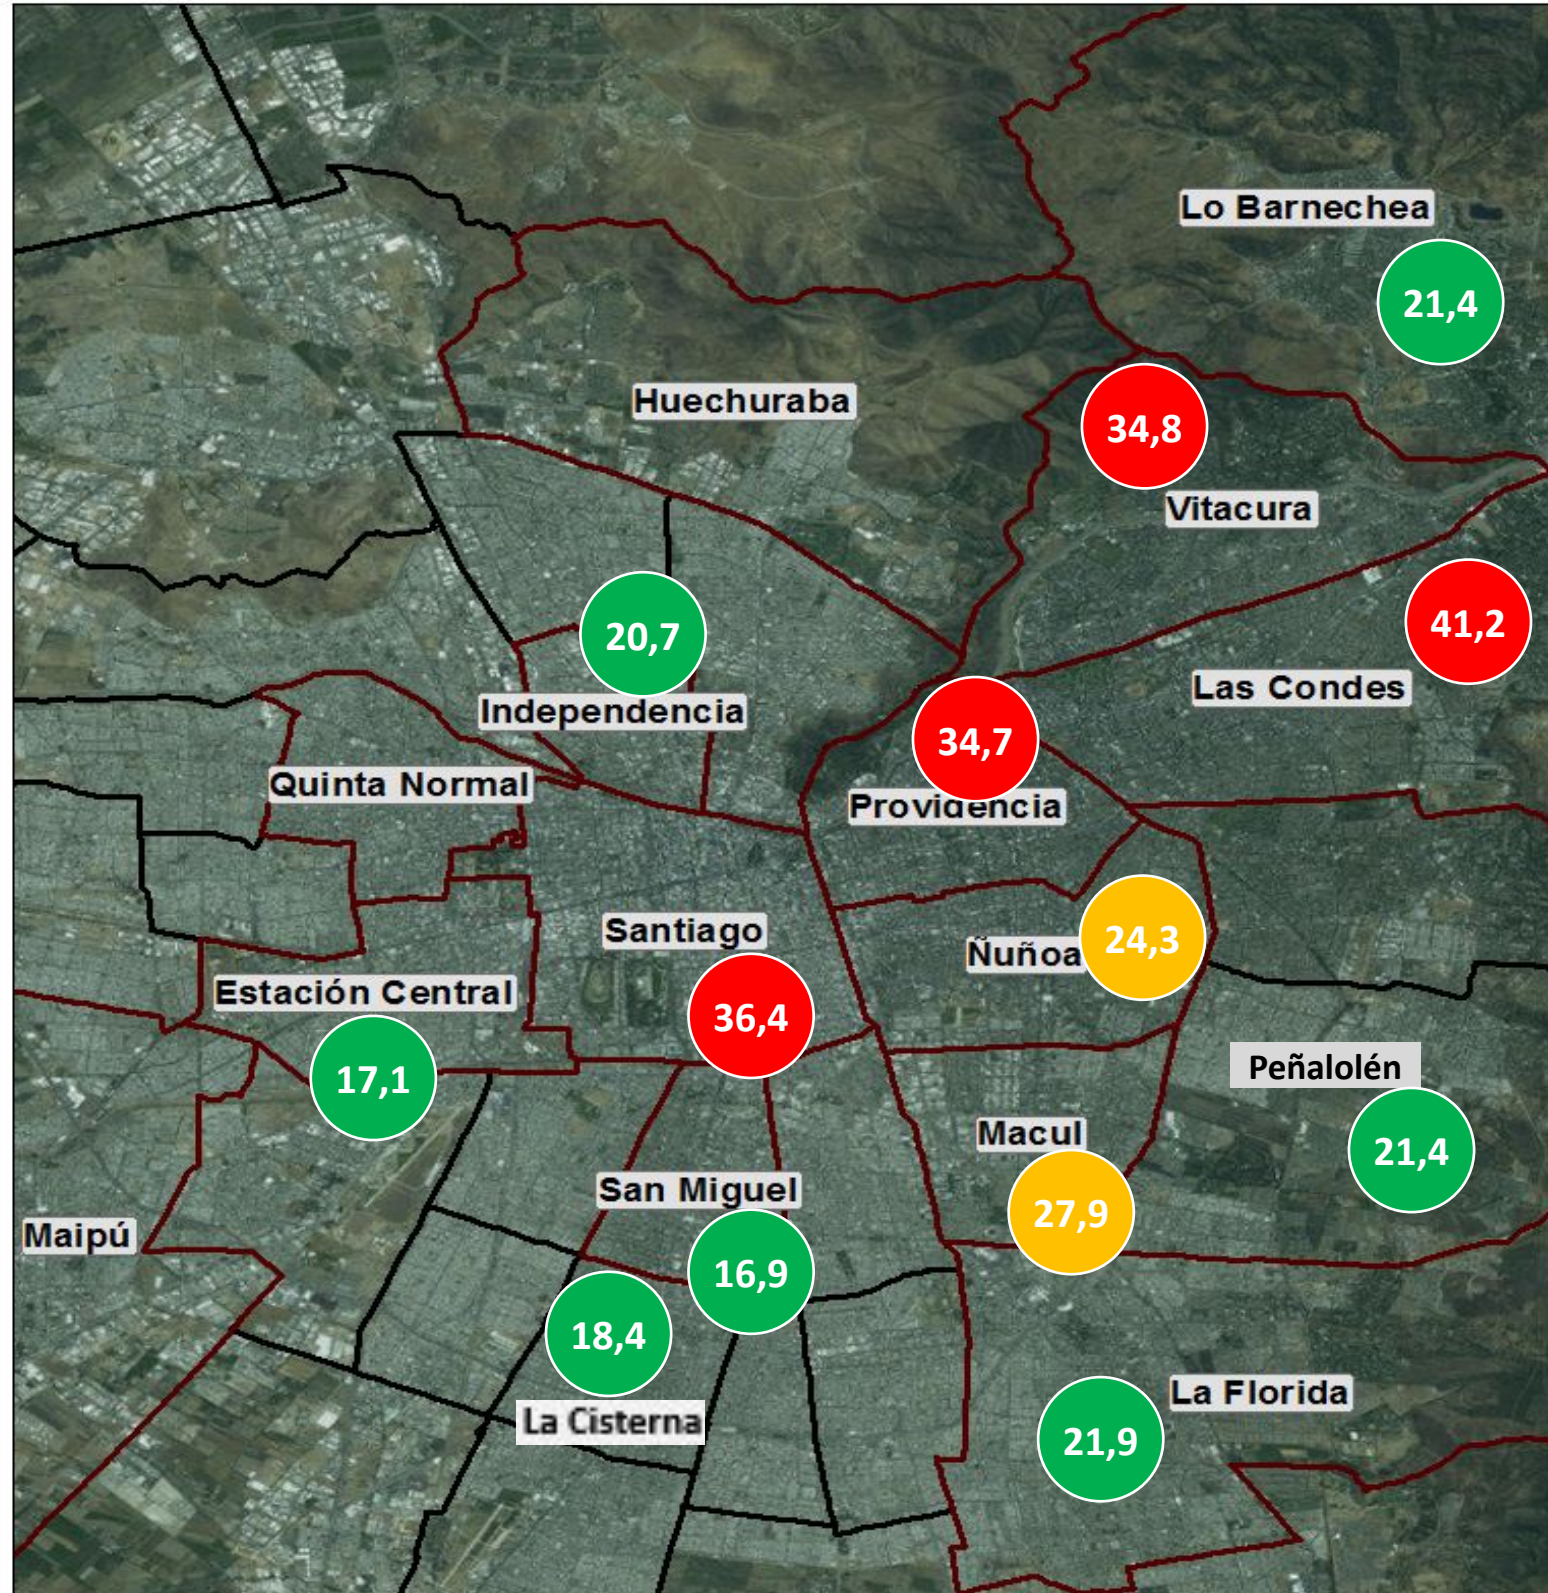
Lo Barnechea
21,4
Huechuraba
34,8
Vitacura
20,7
41,2
Las Condes
Independencia
34,7
Quinta Normal
Providencia
Santiago
Ñuñoa
24,3
Estación Central
36,4
17,1
Peñalolén
Macul
21,4
San Miguel
27,9
Maipú
16,9
18,4
La Cisterna
La Florida
21,9